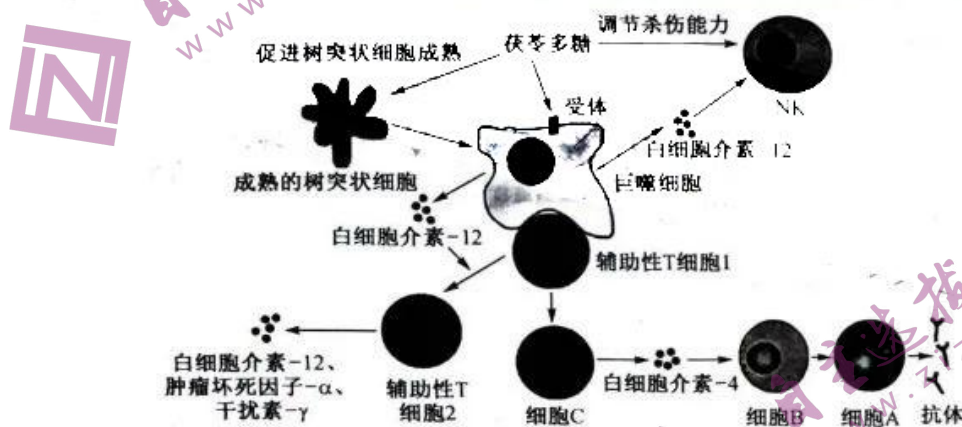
促进树突状细胞成熟

茯苓多糖

调节杀伤能力

受体

NK

白细胞介素-12

成熟的树突状细胞

巨噬细胞

白细胞介素-12

辅助性T细胞1

白细胞介素-12、肿瘤坏死因子-α、干扰素-γ

辅助性T细胞2

细胞C

白细胞介素-4

细胞B

细胞A

抗体